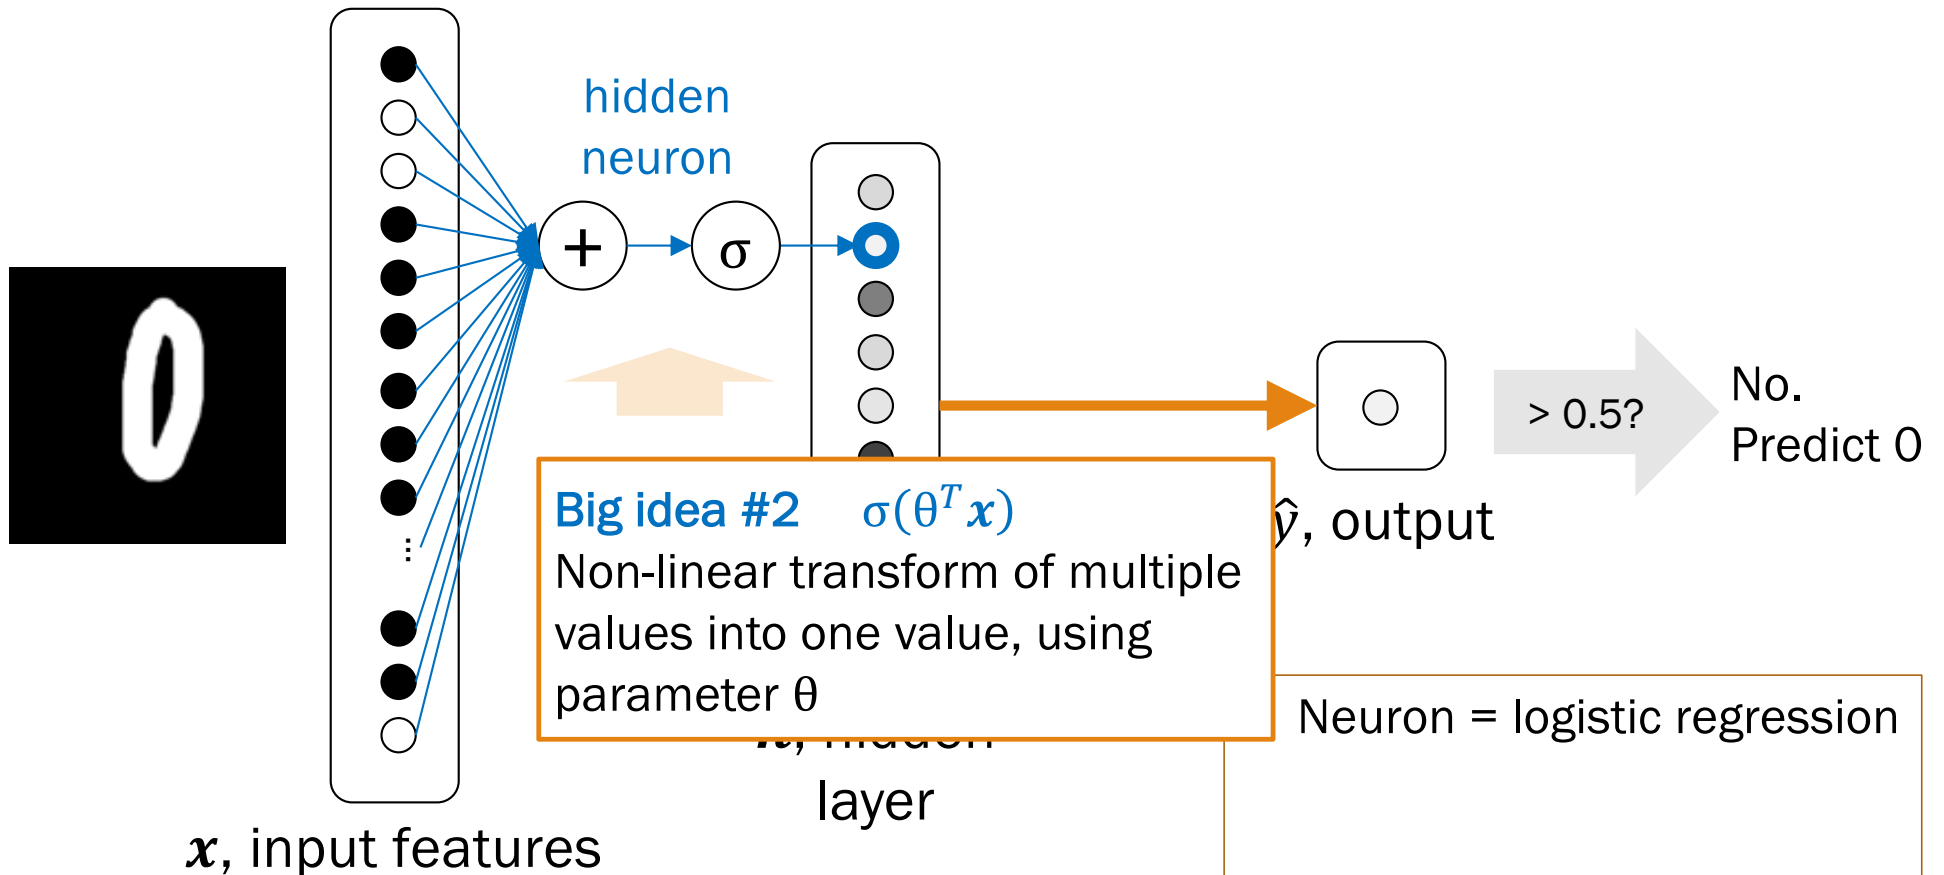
hidden neuron

+

σ

> 0.5?

No.
Predict 0

$\hat{y}$, output

Big idea #2 $\sigma(\theta^T x)$
Non-linear transform of multiple values into one value, using parameter θ

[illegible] hidden layer

Neuron = logistic regression

$x$, input features